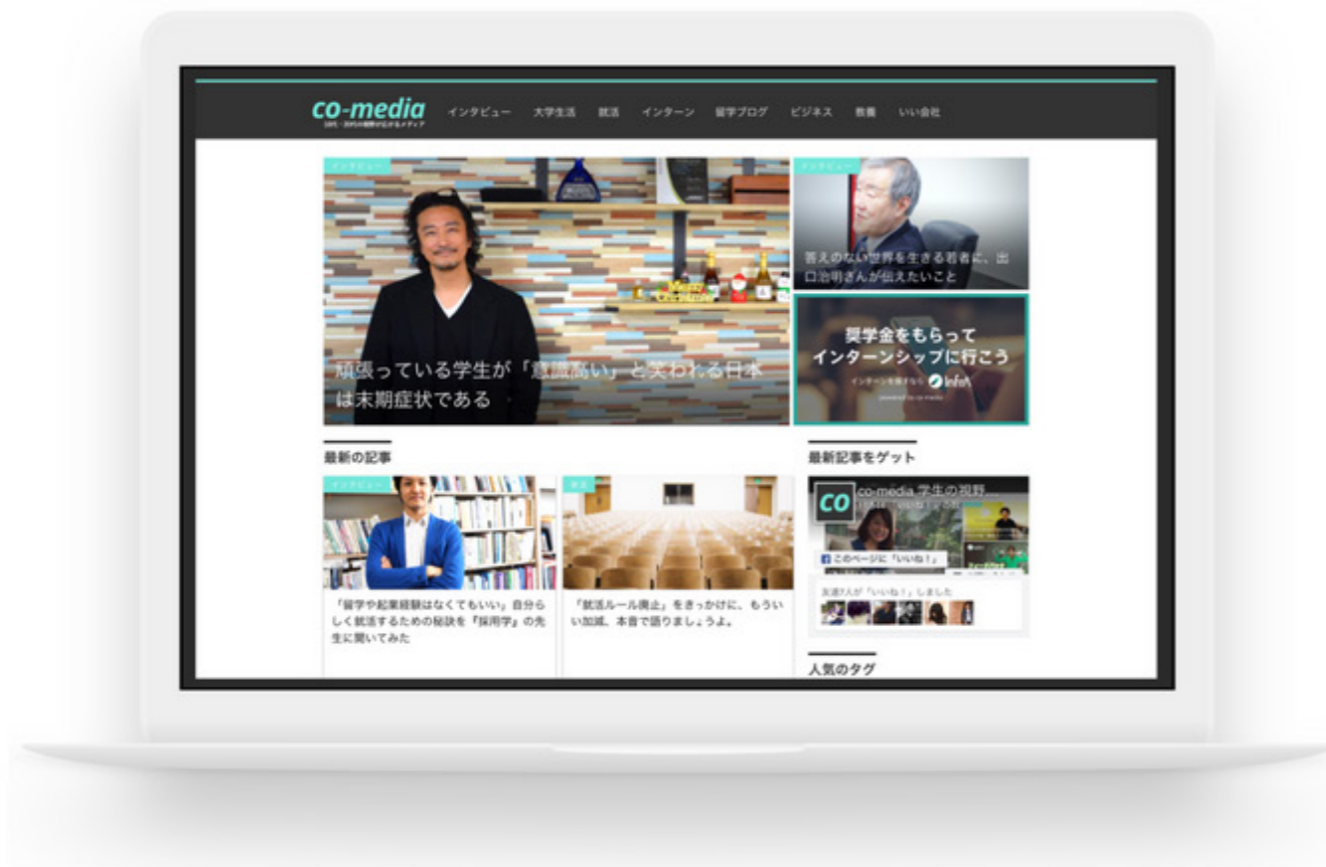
co-media
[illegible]

インタビュー　大学生活　就活　インターン　留学ブログ　ビジネス　教養　いい会社

インタビュー

頑張っている学生が「意識高い」と笑われる日本は末期症状である

インタビュー

答えのない世界を生きる若者に、出口治明さんが伝えたいこと

奨学金をもらって
インターンシップに行こう
インターンを探すなら Infra

最新の記事

インタビュー

「留学や起業経験はなくてもいい」自分らしく就活するための秘訣を『採用学』の先生に聞いてみた

就活

「就活ルール廃止」をきっかけに、もういい加減、本音で語りましょうよ。

最新記事をゲット

co-media 学生の視野...

このページに「いいね！」

友達7人が「いいね！」しました

人気のタグ